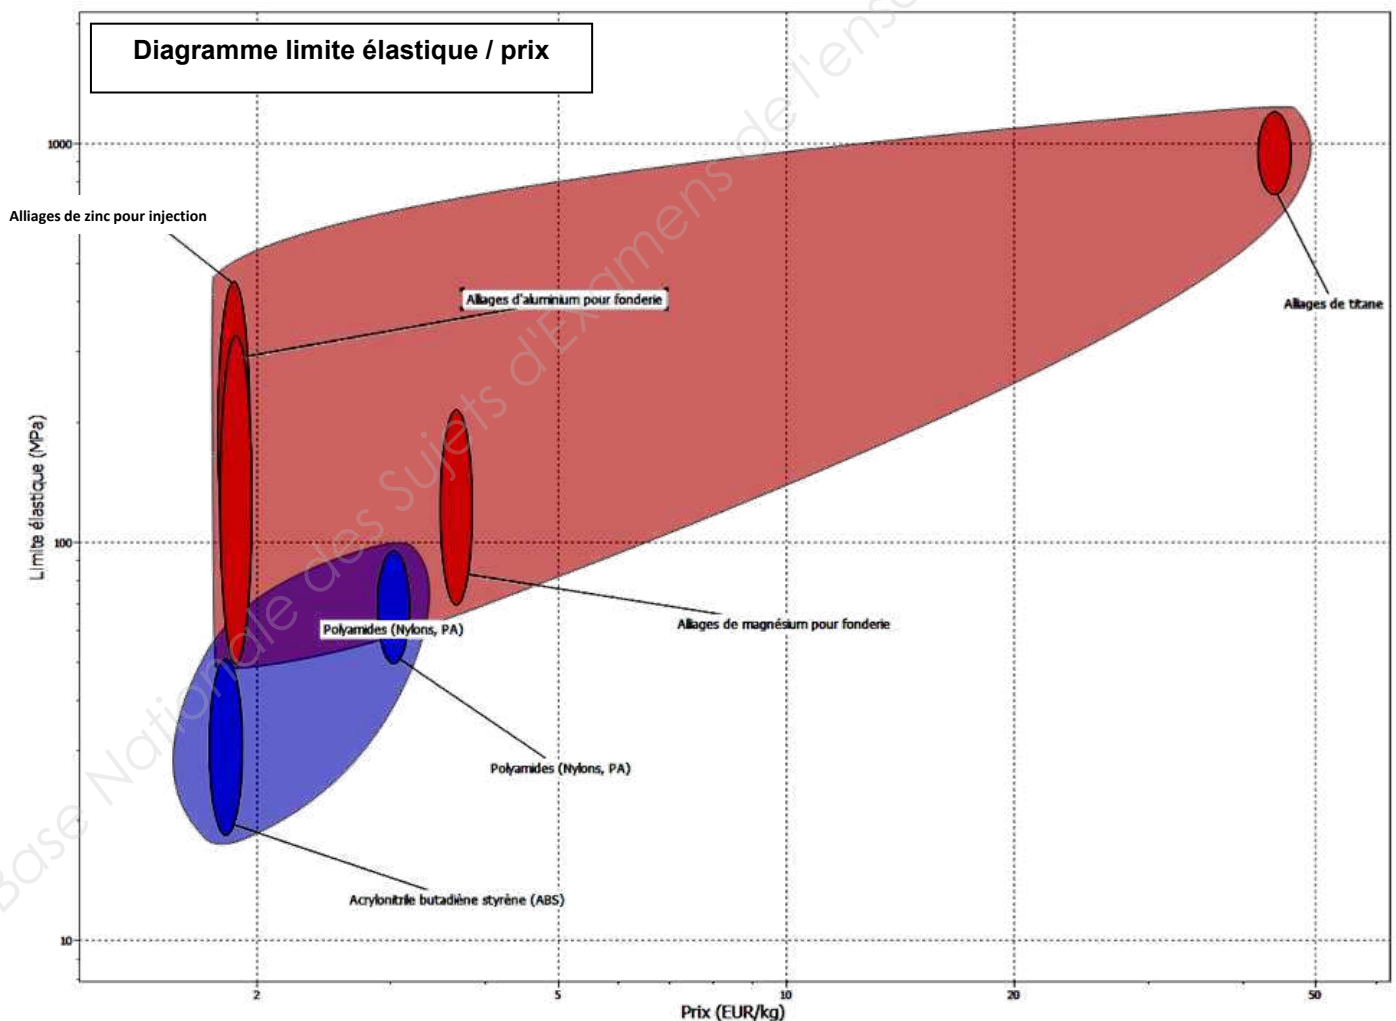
Diagramme limite élastique / prix

1000

Alliages de zinc pour injection

Alliages d'aluminium pour fonderie

Alliages de titane

Limite élastique (MPa)

100

Polyamides (Nylons, PA)

Alliages de magnésium pour fonderie

Polyamides (Nylons, PA)

Acrylonitrile butadiène styrène (ABS)

10

2

5

10

20

50

Prix (EUR/kg)

Base Nationale des Sujets d'Examens de l'ens